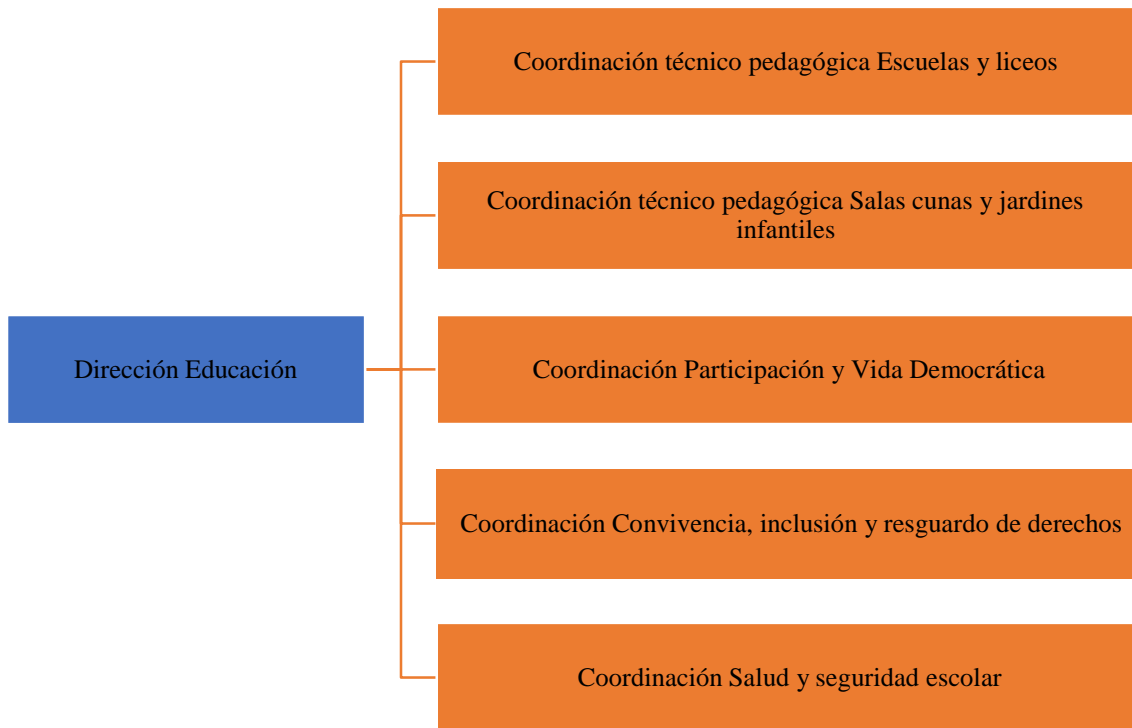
Dirección Educación

Coordinación técnico pedagógica Escuelas y liceos

Coordinación técnico pedagógica Salas cunas y jardines infantiles

Coordinación Participación y Vida Democrática

Coordinación Convivencia, inclusión y resguardo de derechos

Coordinación Salud y seguridad escolar